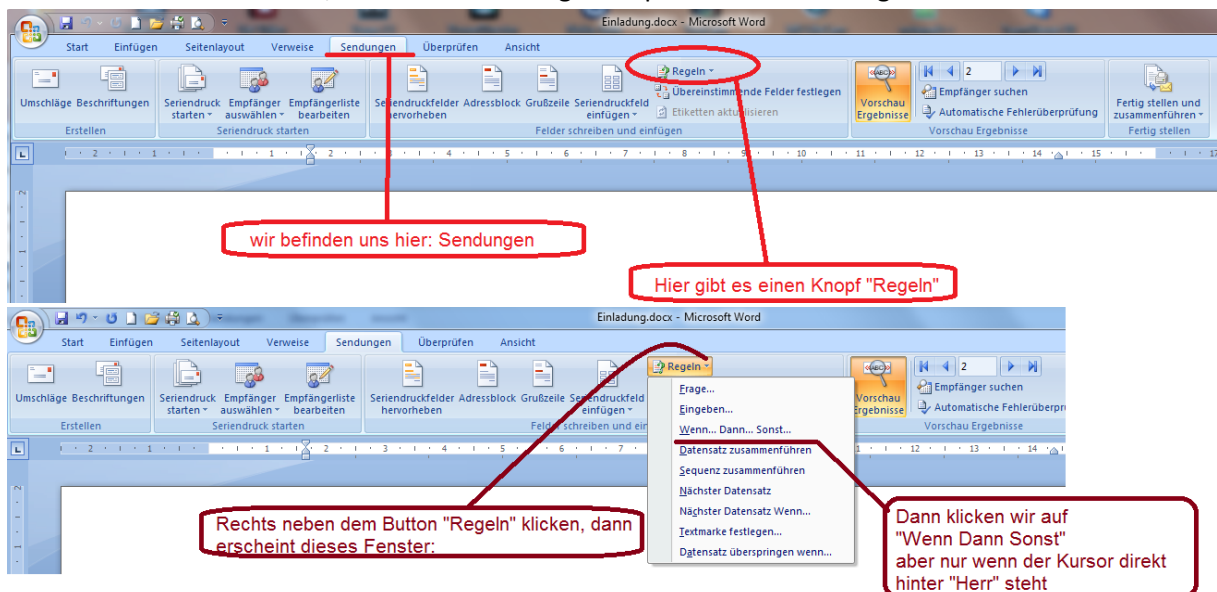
Einladung.docx - Microsoft Word

Start Einfügen Seitenlayout Verweise Sendungen Überprüfen Ansicht

Umschläge Beschriftungen
Erstellen

Seriendruck starten Empfänger auswählen Empfängerliste bearbeiten
Seriendruck starten

Seriendruckfelder hervorheben Adressblock Grußzeile Seriendruckfeld einfügen
Regeln
Übereinstimmende Felder festlegen
Etiketten aktualisieren
Felder schreiben und einfügen

Vorschau Ergebnisse
2
Empfänger suchen
Automatische Fehlerüberprüfung
Vorschau Ergebnisse

Fertig stellen und zusammenführen
Fertig stellen

wir befinden uns hier: Sendungen

Hier gibt es einen Knopf "Regeln"

Einladung.docx - Microsoft Word

Start Einfügen Seitenlayout Verweise Sendungen Überprüfen Ansicht

Umschläge Beschriftungen
Erstellen

Seriendruck starten Empfänger auswählen Empfängerliste bearbeiten
Seriendruck starten

Seriendruckfelder hervorheben Adressblock Grußzeile Seriendruckfeld einfügen
Felder schreiben und ein

Regeln
Frage...
Eingeben...
Wenn... Dann... Sonst...
Datensatz zusammenführen
Sequenz zusammenführen
Nächster Datensatz
Nächster Datensatz Wenn...
Textmarke festlegen...
Datensatz überspringen wenn...

Vorschau Ergebnisse
2
Empfänger suchen
Automatische Fehlerüberprü
Vorschau Ergebnisse

Rechts neben dem Button "Regeln" klicken, dann erscheint dieses Fenster:

Dann klicken wir auf "Wenn Dann Sonst" aber nur wenn der Kursor direkt hinter "Herr" steht